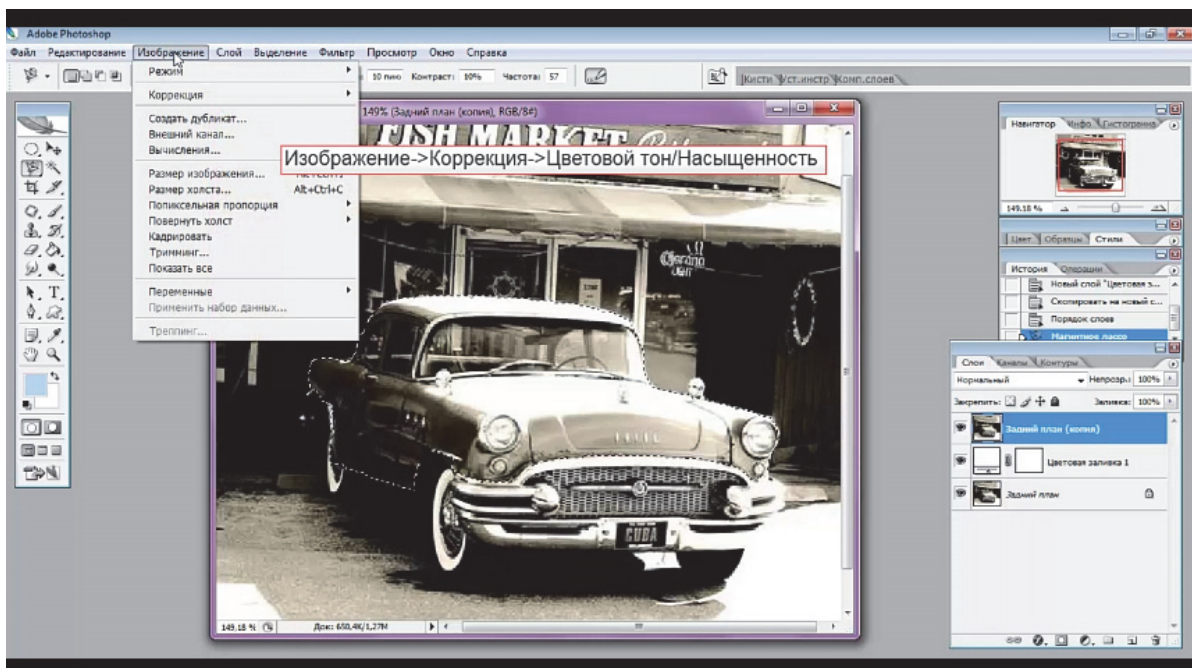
Adobe Photoshop

Файл Редактирование Изображение Слой Выделение Фильтр Просмотр Окно Справка

10 пикс Контраст: 10% Частота: 57

Кисти Уст.инстр Комп.слоев

Режим
Коррекция
Создать дубликат...
Внешний канал...
Вычисления...
Размер изображения...
Размер холста... Alt+Ctrl+C
Попиксельная пропорция
Повернуть холст
Кадрировать
Тримминг...
Показать все
Переменные
Применить набор данных...
Треппинг...

149% (Задний план (копия), RGB/8#)

Изображение->Коррекция->Цветовой тон/Насыщенность

FISH MARKET

CUBA

149,18 % Док: 650,4K/1,27M

Навигатор Инфо Гистограмма
149,18 %

Цвет Образцы Стили

История Операции
Новый слой "Цветовая з...
Скопировать на новый с...
Порядок слоев
Магнитное лассо

Слои Каналы Контуры
Нормальный Непрозр.: 100%
Закрепить: Заливка: 100%
Задний план (копия)
Цветовая заливка 1
Задний план